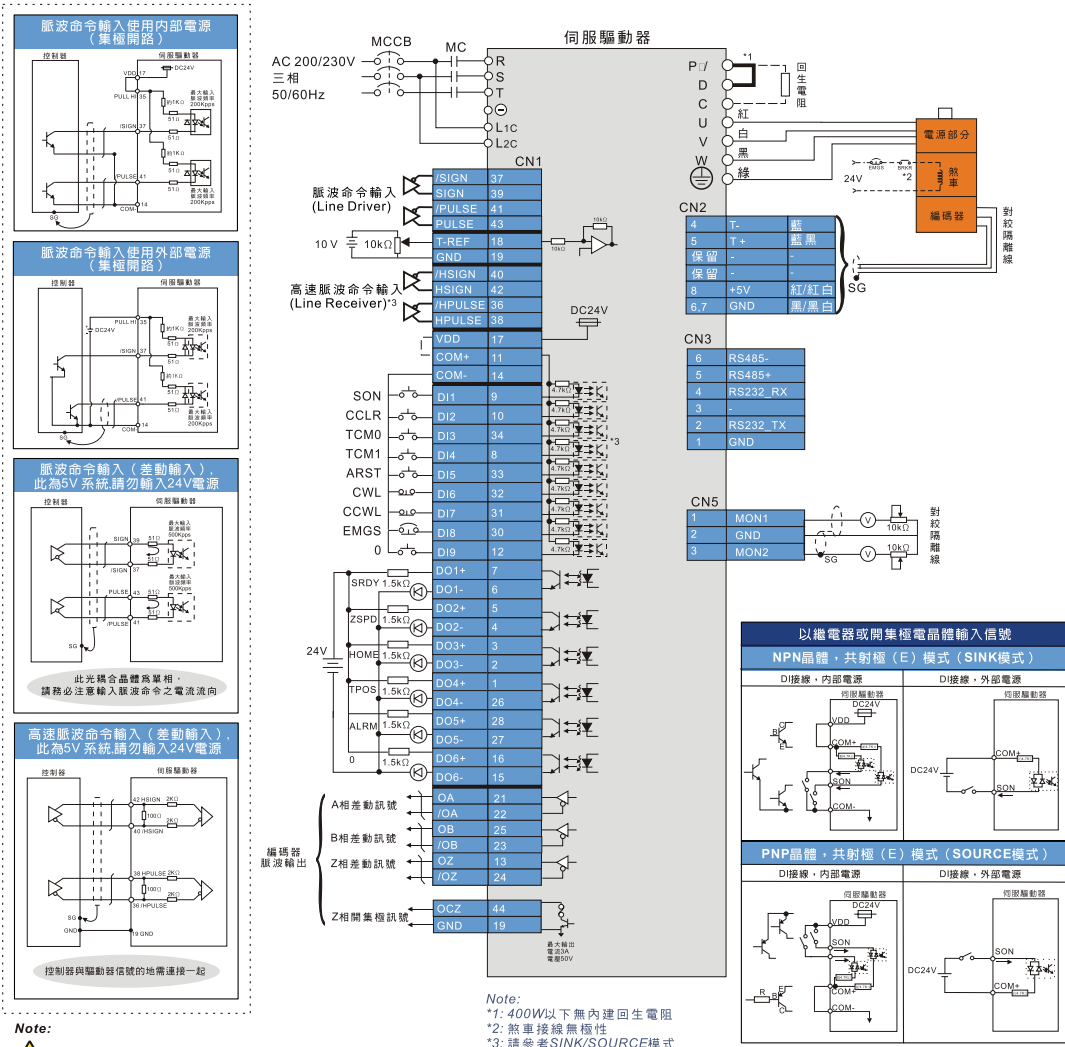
脈波命令輸入使用內部電源（集極開路）

控制器
伺服驅動器
VDD 17
DC24V
PULL HI 35
約1KΩ
最大輸入脈波頻率200Kpps
/SIGN 37
51Ω
約1KΩ
/PULSE 41
51Ω
最大輸入脈波頻率200Kpps
SG
COM- 14

脈波命令輸入使用外部電源（集極開路）

控制器
伺服驅動器
DC24V
PULL HI 35
約1KΩ
最大輸入脈波頻率200Kpps
/SIGN 37
51Ω
約1KΩ
/PULSE 41
51Ω
最大輸入脈波頻率200Kpps
SG
COM- 14

脈波命令輸入（差動輸入），此為5V 系統,請勿輸入24V電源

控制器
伺服驅動器
SIGN 39
51Ω
最大輸入脈波頻率500Kpps
/SIGN 37
PULSE 43
51Ω
最大輸入脈波頻率500Kpps
/PULSE 41
SG

此光耦合晶體爲單相，請務必注意輸入脈波命令之電流流向

高速脈波命令輸入（差動輸入），此為5V 系統,請勿輸入24V電源

控制器
伺服驅動器
42 HSIGN
2KΩ
100Ω
2KΩ
40 /HSIGN
38 HPULSE
2KΩ
100Ω
2KΩ
36 /HPULSE
SG
GND
19 GND

控制器與驅動器信號的地需連接一起

Note:

伺服驅動器
AC 200/230V
三相
50/60Hz
MCCB
MC
R
S
T
L1C
L2C
P⊕
D
C
U
V
W
*1
回生電阻
紅
白
黑
綠
電源部分
煞車
EMGS
BRKR
*2
24V
編碼器
對絞隔離線
CN1
脈波命令輸入 (Line Driver)
/SIGN 37
SIGN 39
/PULSE 41
PULSE 43
10 V
10kΩ
T-REF 18
GND 19
10kΩ
10kΩ
高速脈波命令輸入 (Line Receiver)*3
/HSIGN 40
HSIGN 42
/HPULSE 36
HPULSE 38
DC24V
VDD 17
COM+ 11
COM- 14
SON DI1 9
CCLR DI2 10
TCM0 DI3 34
TCM1 DI4 8
ARST DI5 33
CWL DI6 32
CCWL DI7 31
EMGS DI8 30
0 DI9 12
4.7kΩ
*3
SRDY 1.5kΩ DO1+ 7 DO1- 6
ZSPD 1.5kΩ DO2+ 5 DO2- 4
HOME 1.5kΩ DO3+ 3 DO3- 2
TPOS 1.5kΩ DO4+ 1 DO4- 26
ALRM 1.5kΩ DO5+ 28 DO5- 27
0 1.5kΩ DO6+ 16 DO6- 15
24V
A相差動訊號 OA 21 /OA 22
B相差動訊號 OB 25 /OB 23
Z相差動訊號 OZ 13 /OZ 24
編碼器脈波輸出
Z相開集極訊號 OCZ 44 GND 19
最大輸出電流3A 電壓50V

CN2
| 4 | T- | 藍 |
|---|---|---|
| 5 | T+ | 藍黑 |
| 保留 | - | - |
| 保留 | - | - |
| 8 | +5V | 紅/紅白 |
| 6,7 | GND | 黑/黑白 |
SG

CN3
| 6 | RS485- |
|---|---|
| 5 | RS485+ |
| 4 | RS232_RX |
| 3 | - |
| 2 | RS232_TX |
| 1 | GND |

CN5
| 1 | MON1 |
|---|---|
| 2 | GND |
| 3 | MON2 |
10kΩ
10kΩ
SG
對絞隔離線

以繼電器或開集極電晶體輸入信號
NPN晶體，共射極（E）模式（SINK模式）
DI接線，內部電源
伺服驅動器
DC24V
VDD
COM+
SON
COM-
DI接線，外部電源
伺服驅動器
DC24V
COM+
SON
PNP晶體，共射極（E）模式（SOURCE模式）
DI接線，內部電源
伺服驅動器
DC24V
VDD
SON
COM+
COM-
DI接線，外部電源
伺服驅動器
DC24V
SON
COM+

Note:
*1: 400W以下無內建回生電阻
*2: 煞車接線無極性
*3: 請參考SINK/SOURCE模式